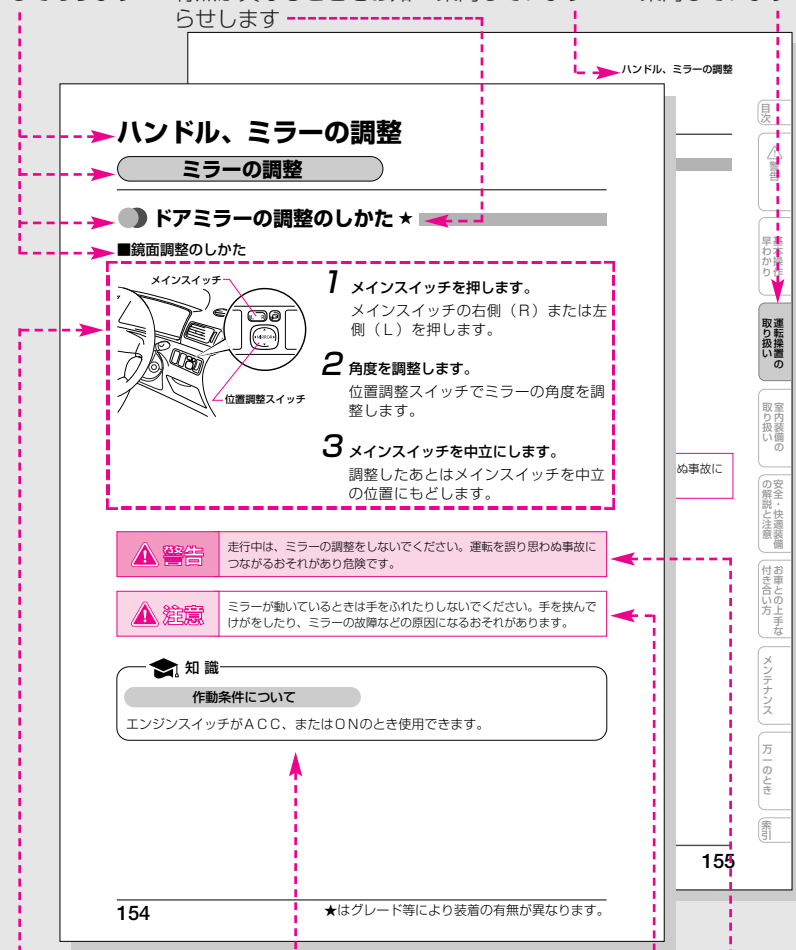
有無が異なることをお知らせします

ハンドル、ミラーの調整

ハンドル、ミラーの調整

ミラーの調整

ドアミラーの調整のしかた ★

■鏡面調整のしかた

メインスイッチ

位置調整スイッチ

1 メインスイッチを押します。

メインスイッチの右側（R）または左側（L）を押します。

2 角度を調整します。

位置調整スイッチでミラーの角度を調整します。

3 メインスイッチを中立にします。

調整したあとはメインスイッチを中立の位置にもどします。

ぬ事故に

警告 走行中は、ミラーの調整をしないでください。運転を誤り思わぬ事故につながるおそれがあり危険です。

注意 ミラーが動いているときは手をふれたりしないでください。手を挟んでけがをしたり、ミラーの故障などの原因になるおそれがあります。

知識

作動条件について

エンジンスイッチがACC、またはONのとき使用できます。

154

★はグレード等により装着の有無が異なります。

155

目次

警告

早わかり 基本操作

運転装置の取り扱い

室内装備の取り扱い

安全・快適装備の解説と注意

お車との上手な付き合い方

メンテナンス

万一のとき

索引